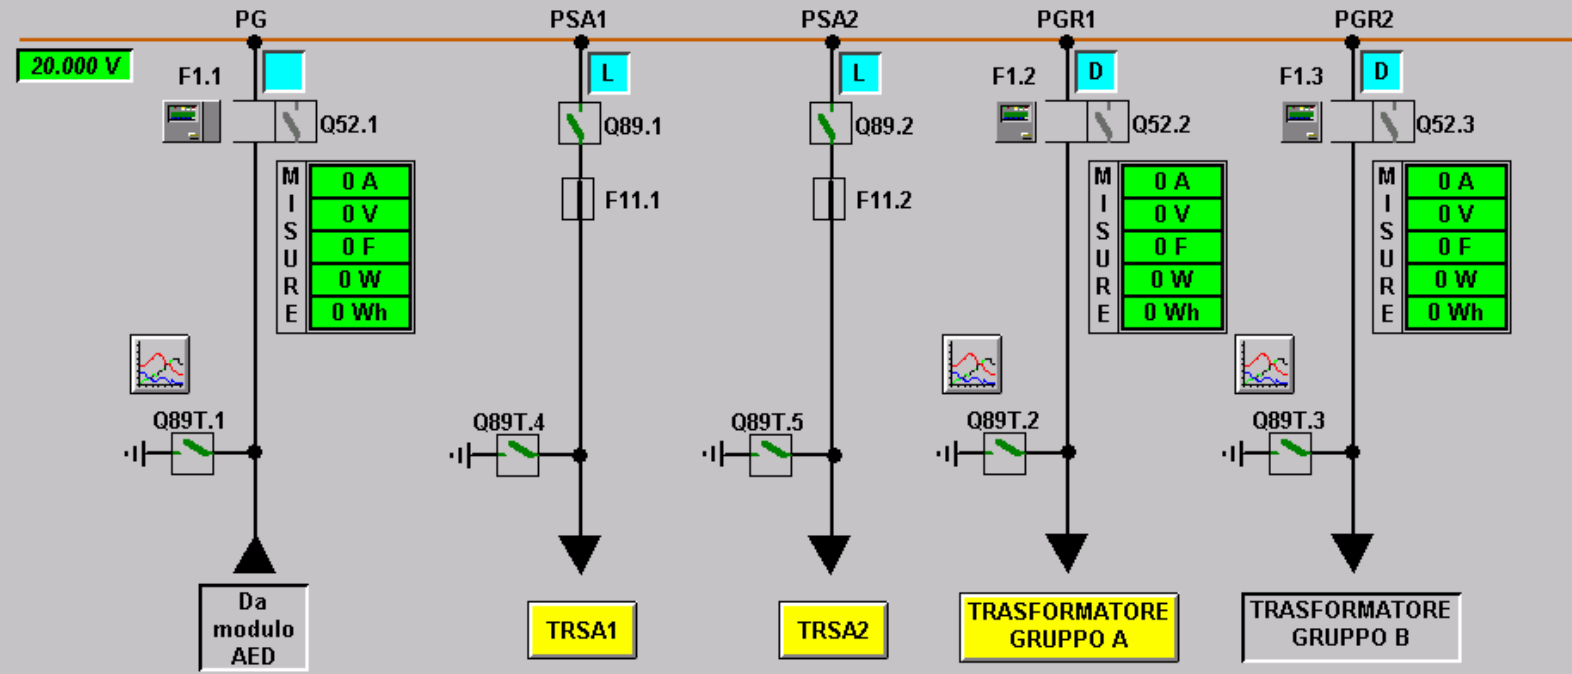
PG PSA1 PSA2 PGR1 PGR2

20.000 V

F1.1
Q52.1

| M | 0 A |
|---|---|
| I | 0 V |
| S | 0 F |
| U | 0 W |
| R | 0 Wh |
| E | |

Q89T.1

Da modulo AED

L
Q89.1
F11.1
Q89T.4
TRSA1

L
Q89.2
F11.2
Q89T.5
TRSA2

F1.2
D
Q52.2

| M | 0 A |
|---|---|
| I | 0 V |
| S | 0 F |
| U | 0 W |
| R | 0 Wh |
| E | |

Q89T.2
TRASFORMATORE GRUPPO A

F1.3
D
Q52.3

| M | 0 A |
|---|---|
| I | 0 V |
| S | 0 F |
| U | 0 W |
| R | 0 Wh |
| E | |

Q89T.3
TRASFORMATORE GRUPPO B